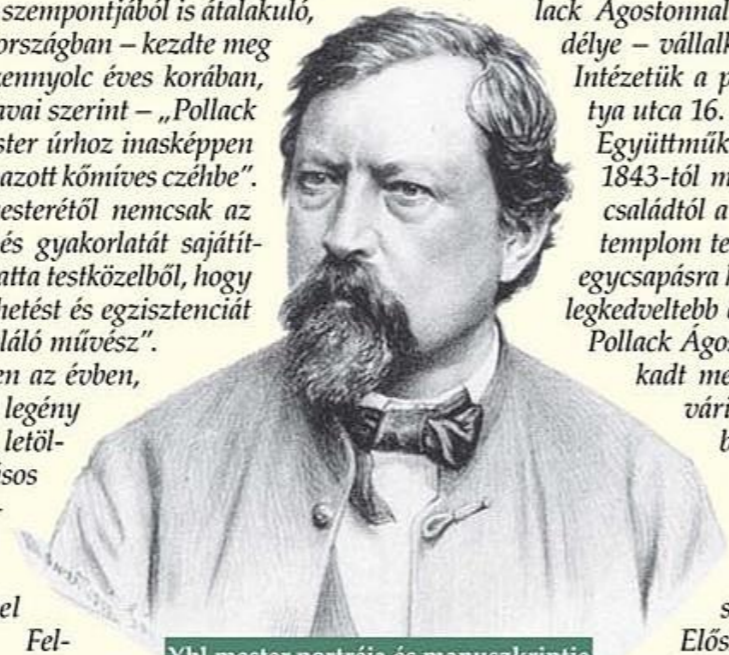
szempontjából is átalakuló, országban – kezdte meg zennyolc éves korában, avai szerint – „Pollack ster úrhoz inasképpen azott kőmíves czéhbe". esterétől nemcsak az és gyakorlatát sajátíttatta testközelből, hogy hetést és egzisztenciát láló művész". en az évben, legény letöl- isos

el

Fel-

lack Ágostonnal délye – vállalk Intézetük a p tya utca 16. Együttműk 1843-tól m családtól a templom te egycsapásra l legkedveltebb Pollack Ágos kadt me vári b

s

Elős

Ybl mester portréja és monogramja